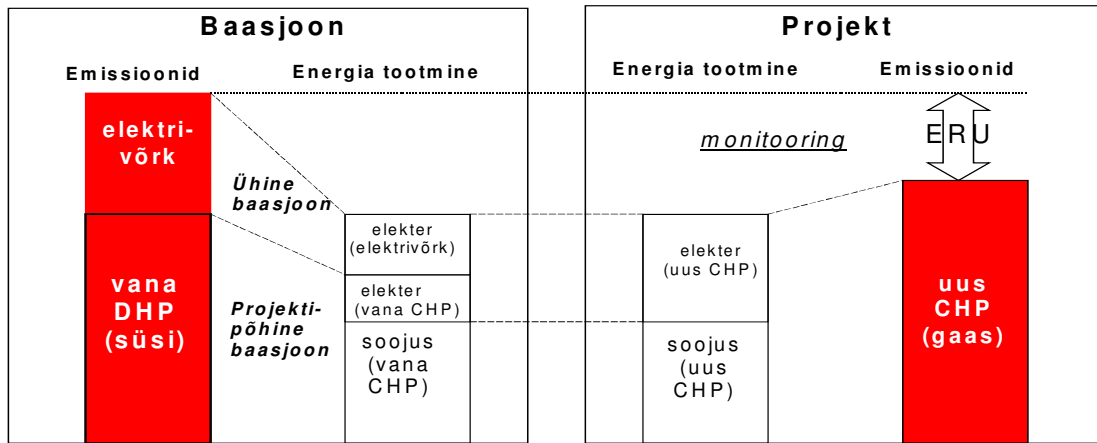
Baasjoon

Emissioonid

Energia tootmine

elektrivõrk

Ühine baasjoon

vana DHP (süsi)

Projektipõhine baasjoon

elekter (elektrivõrk)

elekter (vana CHP)

soojus (vana CHP)

Projekt

Energia tootmine

Emissioonid

monitooring

ERU

elekter (uus CHP)

soojus (uus CHP)

uus CHP (gaas)